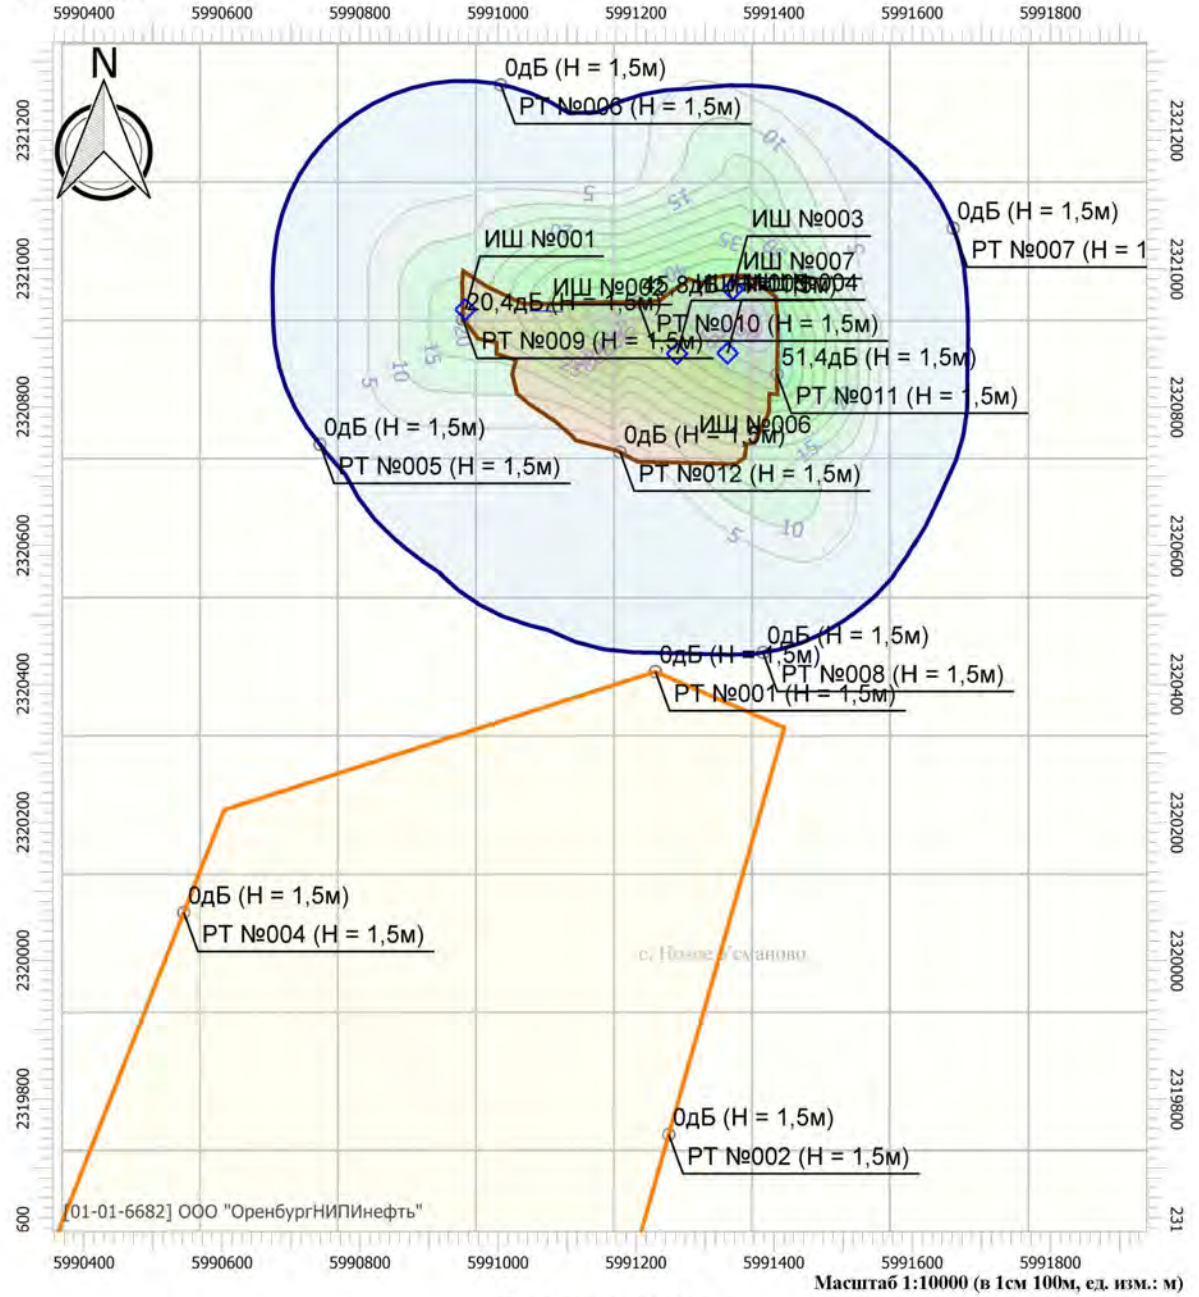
5990400 5990600 5990800 5991000 5991200 5991400 5991600 5991800

N

0дБ (H = 1,5м)
РТ №006 (H = 1,5м)

10
15
5

ИШ №003
0дБ (H = 1,5м)
РТ №007 (H = 1

ИШ №001
ИШ №007
ИШ №005
45,8дБ
ИШ №004
20,4дБ (H = 1,5м)
РТ №009 (H = 1,5м)
РТ №010 (H = 1,5м)
51,4дБ (H = 1,5м)
РТ №011 (H = 1,5м)
15
10
5
0дБ (H = 1,5м)
РТ №005 (H = 1,5м)
ИШ №006
0дБ (H = 1,5м)
РТ №012 (H = 1,5м)
5
10

0дБ (H = 1,5м)
0дБ (H = 1,5м)
РТ №008 (H = 1,5м)
РТ №001 (H = 1,5м)

0дБ (H = 1,5м)
РТ №004 (H = 1,5м)

с. Новое Усманово

0дБ (H = 1,5м)
РТ №002 (H = 1,5м)

[01-01-6682] ООО "ОренбургНИПИнефть"

2321200 2321000 2320800 2320600 2320400 2320200 2320000 2319800 600
2321200 2321000 2320800 2320600 2320400 2320200 2320000 2319800 231

5990400 5990600 5990800 5991000 5991200 5991400 5991600 5991800
Масштаб 1:10000 (в 1см 100м, ед. изм.: м)